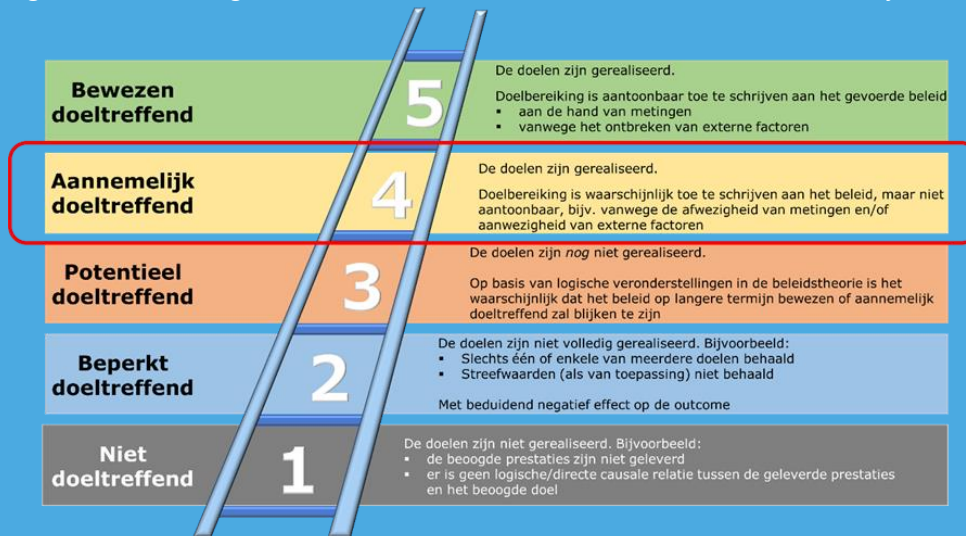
Bewezen doeltreffend

5

De doelen zijn gerealiseerd.

Doelbereiking is aantoonbaar toe te schrijven aan het gevoerde beleid
- aan de hand van metingen
- vanwege het ontbreken van externe factoren

Aannemelijk doeltreffend

4

De doelen zijn gerealiseerd.

Doelbereiking is waarschijnlijk toe te schrijven aan het beleid, maar niet aantoonbaar, bijv. vanwege de afwezigheid van metingen en/of aanwezigheid van externe factoren

Potentieel doeltreffend

3

De doelen zijn *nog* niet gerealiseerd.

Op basis van logische veronderstellingen in de beleidstheorie is het waarschijnlijk dat het beleid op langere termijn bewezen of aannemelijk doeltreffend zal blijken te zijn

Beperkt doeltreffend

2

De doelen zijn niet volledig gerealiseerd. Bijvoorbeeld:
- Slechts één of enkele van meerdere doelen behaald
- Streefwaarden (als van toepassing) niet behaald

Met beduidend negatief effect op de outcome

Niet doeltreffend

1

De doelen zijn niet gerealiseerd. Bijvoorbeeld:
- de beoogde prestaties zijn niet geleverd
- er is geen logische/directe causale relatie tussen de geleverde prestaties en het beoogde doel